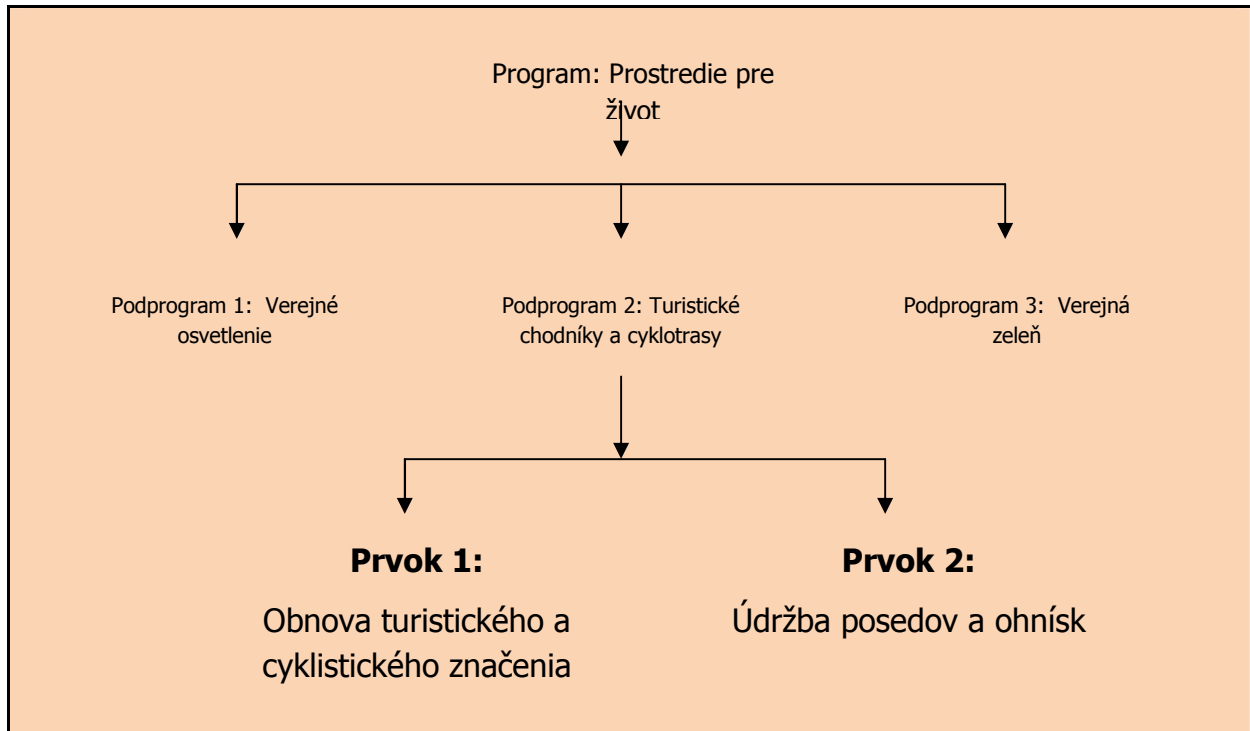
Program: Prostredie pre život

Podprogram 1: Verejné osvetlenie

Podprogram 2: Turistické chodníky a cyklotrasy

Podprogram 3: Verejná zeleň

**Prvok 1:**

Obnova turistického a cyklistického značenia

**Prvok 2:**

Údržba posedov a ohnísk